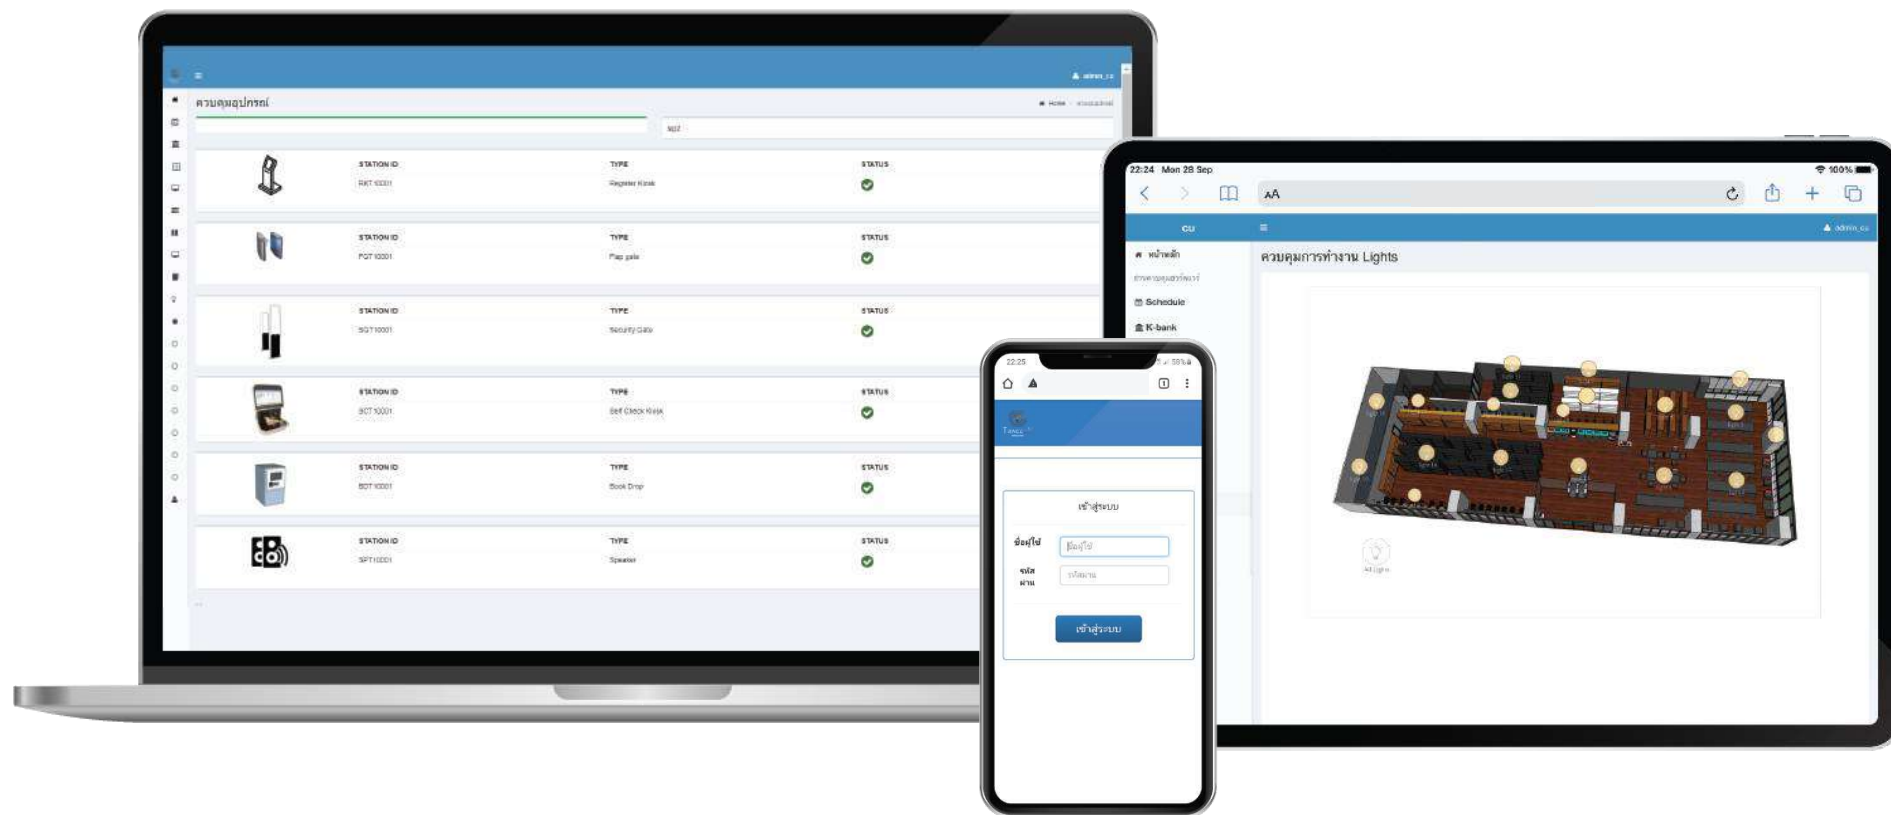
admin_cu

ควบคุมอุปกรณ์

Home

STATION ID
RKT10001
TYPE
Register Kiosk
STATUS

STATION ID
FGT10001
TYPE
Flap gate
STATUS

STATION ID
SGT10001
TYPE
Security Gate
STATUS

STATION ID
SCT10001
TYPE
Self Check Kiosk
STATUS

STATION ID
BDT10001
TYPE
Book Drop
STATUS

STATION ID
SPT10001
TYPE
Speaker
STATUS

22:24 Mon 28 Sep
100%
AA

CU
admin_cu
หน้าหลัก
Schedule
K-bank

ควบคุมการทำงาน Lights

22:25

เข้าสู่ระบบ
ชื่อผู้ใช้
ชื่อผู้ใช้
รหัสผ่าน
รหัสผ่าน
เข้าสู่ระบบ